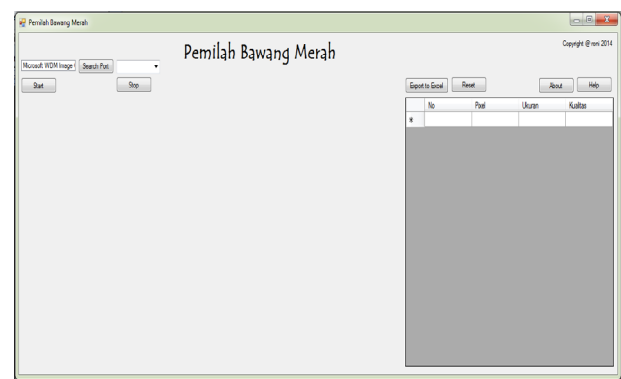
Pemilah Bawang Merah

Pemilah Bawang Merah

Copyright @ roni 2014

Microsoft WDM Image

Search Port

Start

Stop

Export to Excel

Reset

About

Help

| | No | Pixel | Ukuran | Kualitas |
|---|---|---|---|---|
| * | | | | |